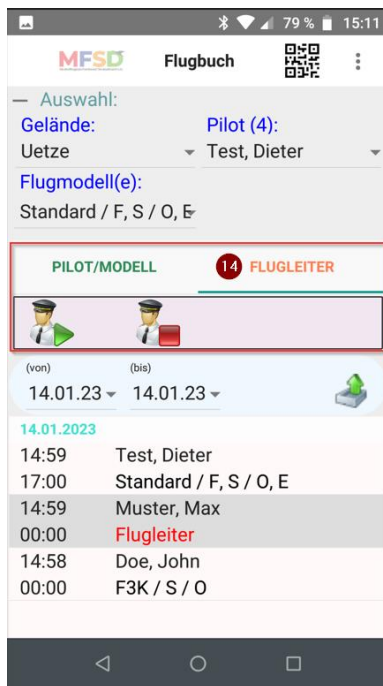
79 % 15:11

MFSD

Flugbuch

– Auswahl:

Gelände:
Uetze

Pilot (4):
Test, Dieter

Flugmodell(e):
Standard / F, S / O, E

PILOT/MODELL

14 FLUGLEITER

(von)
14.01.23

(bis)
14.01.23

14.01.2023

14:59 Test, Dieter
17:00 Standard / F, S / O, E
14:59 Muster, Max
00:00 Flugleiter
14:58 Doe, John
00:00 F3K / S / O